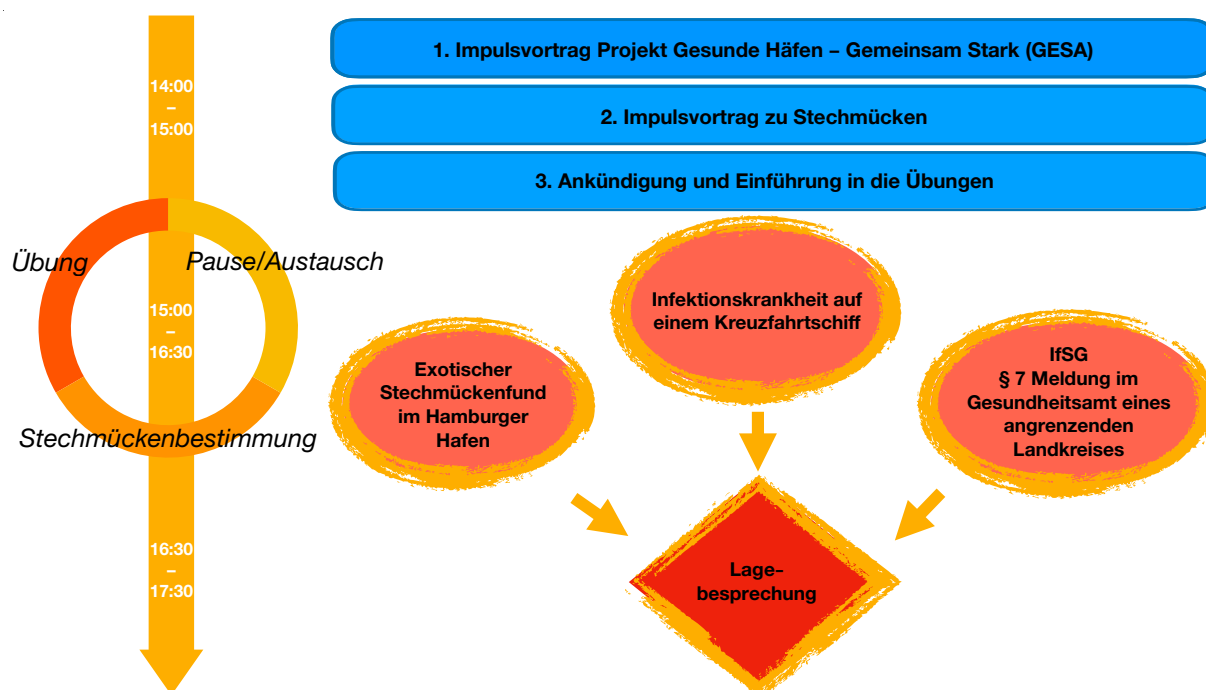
14:00
–
15:00

1. Impulsvortrag Projekt Gesunde Häfen – Gemeinsam Stark (GESA)

2. Impulsvortrag zu Stechmücken

3. Ankündigung und Einführung in die Übungen

Übung

Pause/Austausch

15:00
–
16:30

Stechmückenbestimmung

Infektionskrankheit auf einem Kreuzfahrtschiff

Exotischer Stechmückenfund im Hamburger Hafen

IfSG
§ 7 Meldung im Gesundheitsamt eines angrenzenden Landkreises

16:30
–
17:30

Lagebesprechung